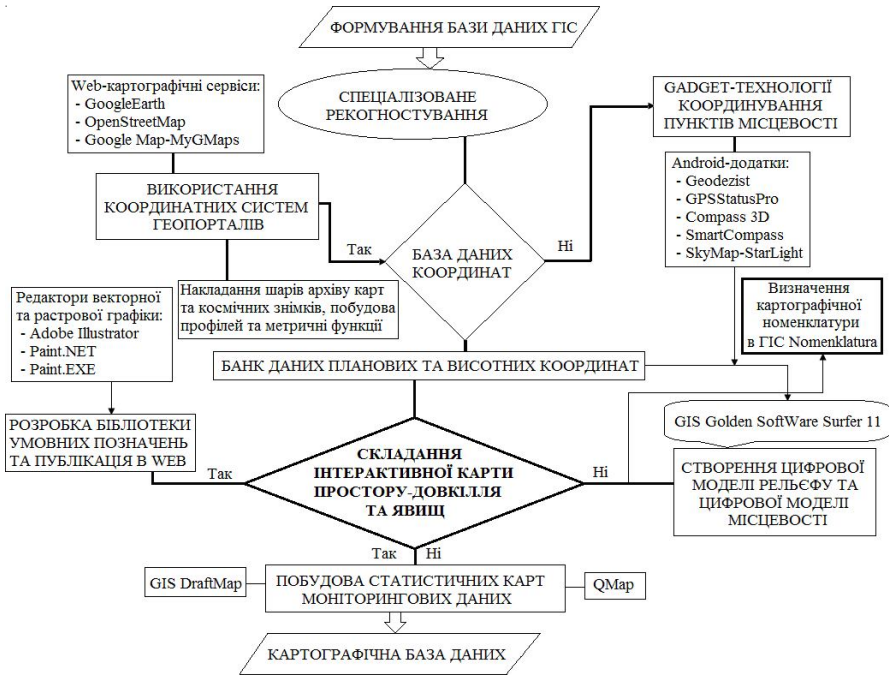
ФОРМУВАННЯ БАЗИ ДАНИХ ГІС

Web-картографічні сервіси:
- GoogleEarth
- OpenStreetMap
- Google Map-MyGMaps

СПЕЦІАЛІЗОВАНЕ РЕКОГНОСТУВАННЯ

GADGET-ТЕХНОЛОГІЇ КООРДИНУВАННЯ ПУНКТІВ МІСЦЕВОСТІ

ВИКОРИСТАННЯ КООРДИНАТНИХ СИСТЕМ ГЕОПОРТАЛІВ

Android-додатки:
- Geodezist
- GPSStatusPro
- Compass 3D
- SmartCompass
- SkyMap-StarLight

Так

БАЗА ДАНИХ КООРДИНАТ

Ні

Редактори векторної та растрової графіки:
- Adobe Illustrator
- Paint.NET
- Paint.EXE

Накладання шарів архіву карт та космічних знімків, побудова профілей та метричні функції

Визначення картографічної номенклатури в ГІС Nomenklatura

БАНК ДАНИХ ПЛАНОВИХ ТА ВИСОТНИХ КООРДИНАТ

РОЗРОБКА БІБЛІОТЕКИ УМОВНИХ ПОЗНАЧЕНЬ ТА ПУБЛІКАЦІЯ В WEB

GIS Golden SoftWare Surfer 11

Так

СКЛАДАННЯ ІНТЕРАКТИВНОЇ КАРТИ ПРОСТОРУ-ДОВКІЛЛЯ ТА ЯВИЩ

Ні

СТВОРЕННЯ ЦИФРОВОЇ МОДЕЛІ РЕЛЬЄФУ ТА ЦИФРОВОЇ МОДЕЛІ МІСЦЕВОСТІ

Так Ні

GIS DraftMap

ПОБУДОВА СТАТИСТИЧНИХ КАРТ МОНІТОРИНГОВИХ ДАНИХ

QMap

КАРТОГРАФІЧНА БАЗА ДАНИХ